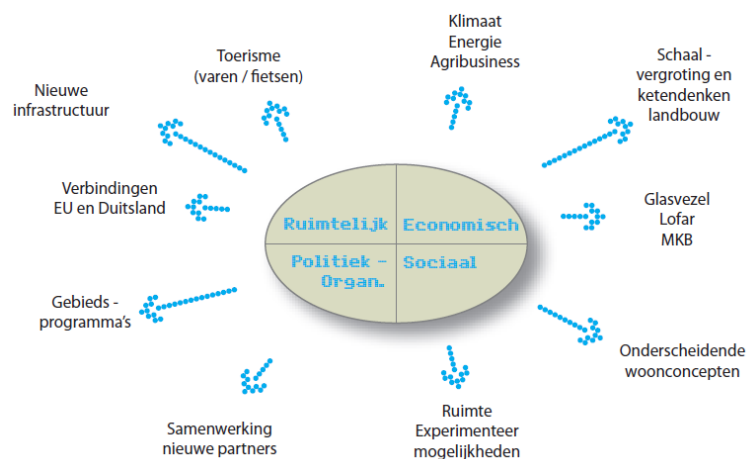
Klimaat
Energie
Agribusiness

Toerisme
(varen / fietsen)

Schaal - vergroting en ketendenken landbouw

Nieuwe infrastructuur

Verbindingen
EU en Duitsland

Ruimtelijk

Economisch

Politiek - Organ.

Sociaal

Glasvezel
Lofar
MKB

Gebieds - programma's

Onderscheidende woonconcepten

Samenwerking nieuwe partners

Ruimte
Experimenteer mogelijkheden